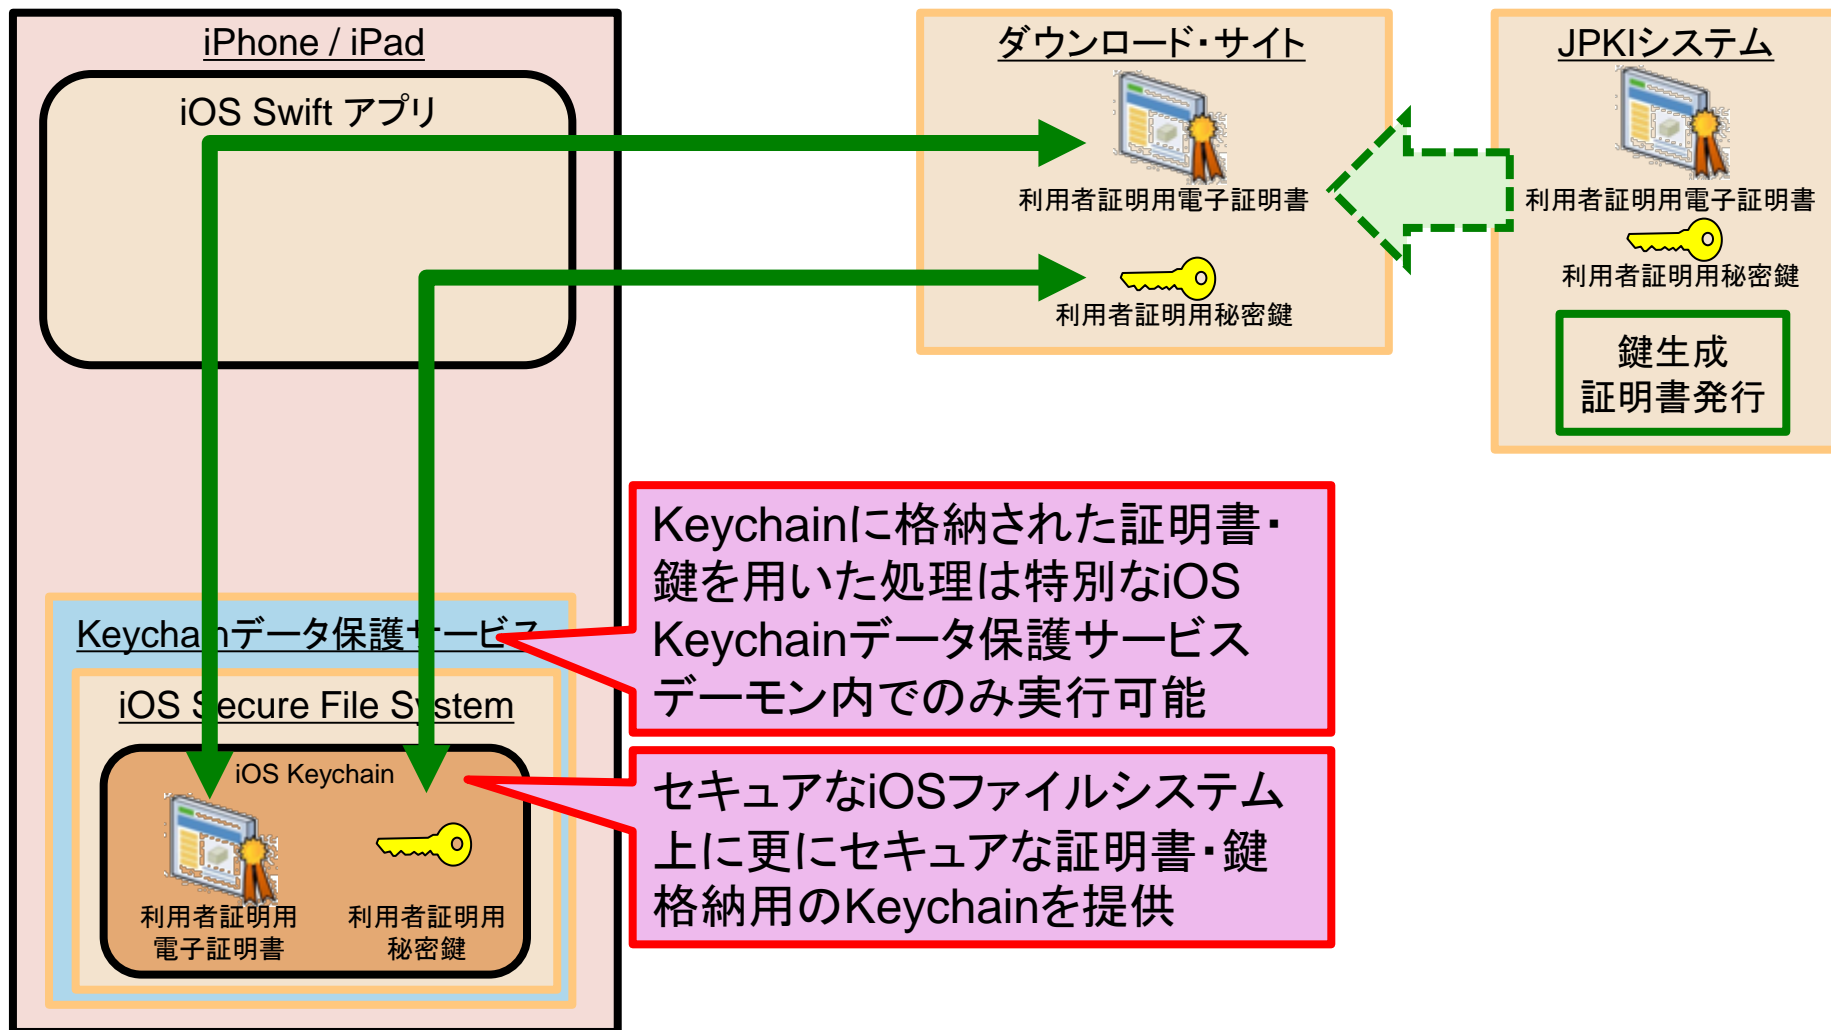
iPhone / iPad

iOS Swift アプリ

ダウンロード・サイト

利用者証明用電子証明書

利用者証明用秘密鍵

JPKIシステム

利用者証明用電子証明書

利用者証明用秘密鍵

鍵生成
証明書発行

Keycha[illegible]データ保護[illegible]ービ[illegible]

iOS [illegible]ecure File S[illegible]stem

iOS Keychain

利用者証明用
電子証明書

利用者証明用
秘密鍵

Keychainに格納された証明書・鍵を用いた処理は特別なiOS Keychainデータ保護サービスデーモン内でのみ実行可能

セキュアなiOSファイルシステム上に更にセキュアな証明書・鍵格納用のKeychainを提供